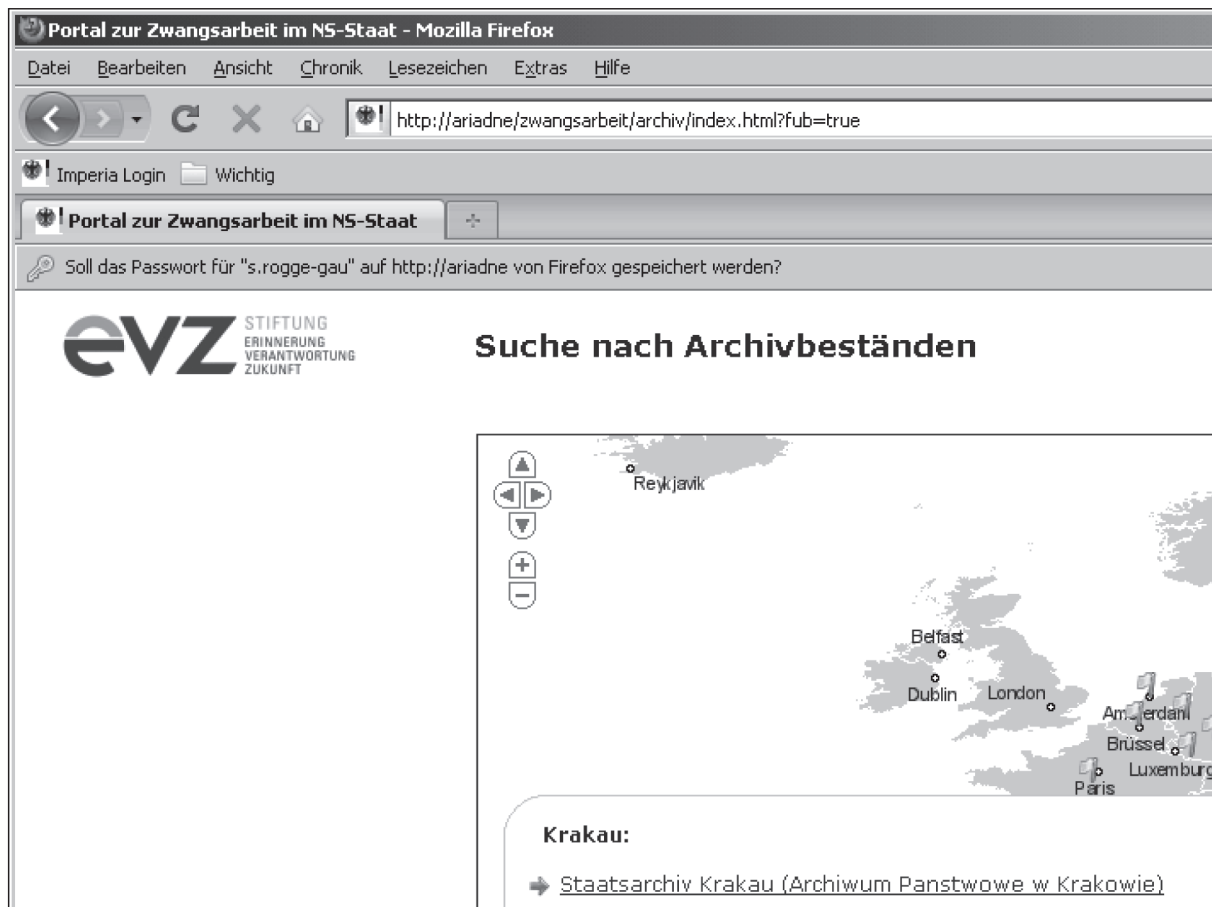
Portal zur Zwangsarbeit im NS-Staat - Mozilla Firefox

Datei Bearbeiten Ansicht Chronik Lesezeichen Extras Hilfe

http://ariadne/zwangsarbeit/archiv/index.html?fub=true

Imperia Login Wichtig

Portal zur Zwangsarbeit im NS-Staat

Soll das Passwort für "s.rogge-gau" auf http://ariadne von Firefox gespeichert werden?

evz STIFTUNG ERINNERUNG VERANTWORTUNG ZUKUNFT

Suche nach Archivbeständen

Reykjavik

Belfast

Dublin

London

Am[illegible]erdam

Brüssel

Luxemburg

Paris

Krakau:

Staatsarchiv Krakau (Archiwum Panstwowe w Krakowie)